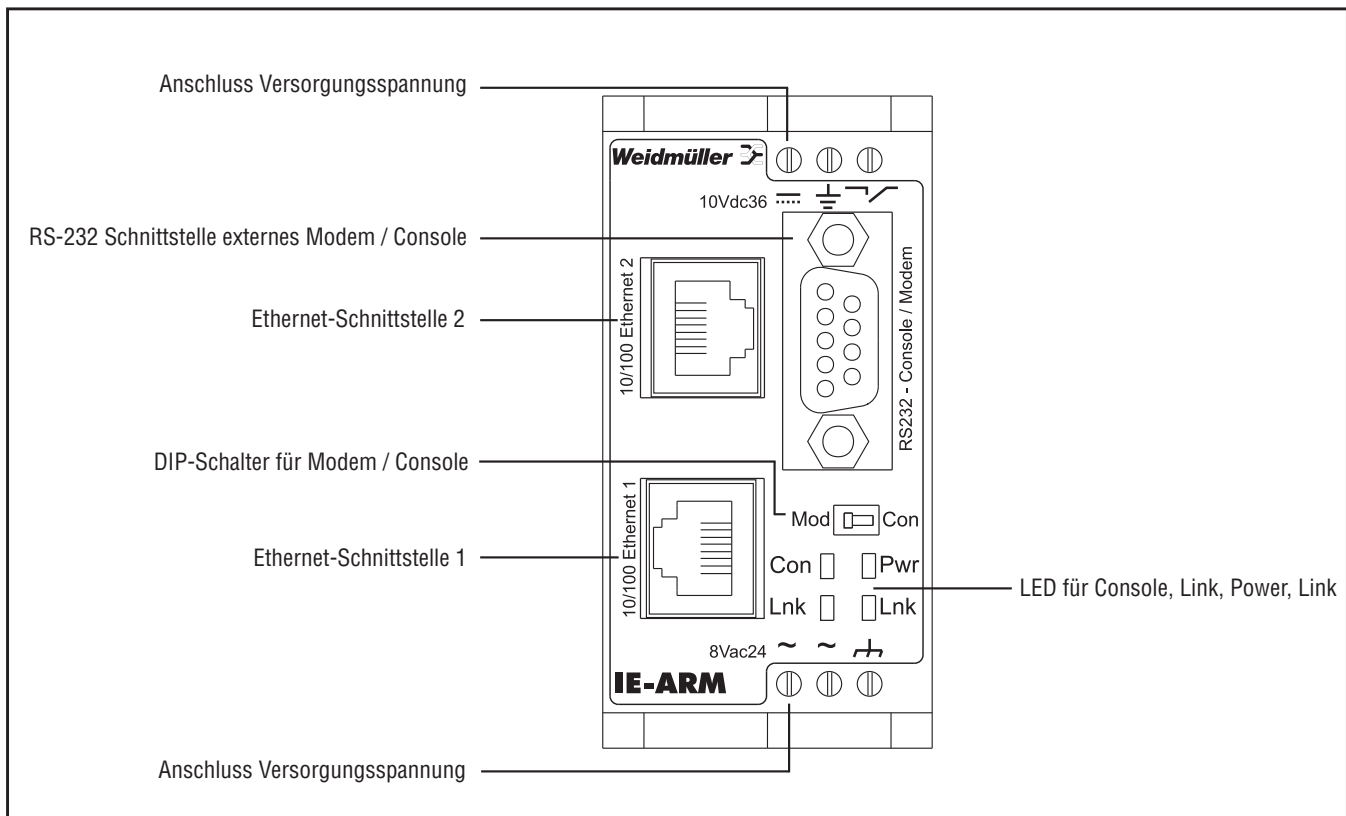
Anschluss Versorgungsspannung

Weidmüller

10Vdc36

RS-232 Schnittstelle externes Modem / Console

Ethernet-Schnittstelle 2

10/100 Ethernet 2

RS232 - Console / Modem

DIP-Schalter für Modem / Console

Mod Con

10/100 Ethernet 1

Ethernet-Schnittstelle 1

Con Pwr

Lnk Lnk

LED für Console, Link, Power, Link

8Vac24

IE-ARM

Anschluss Versorgungsspannung